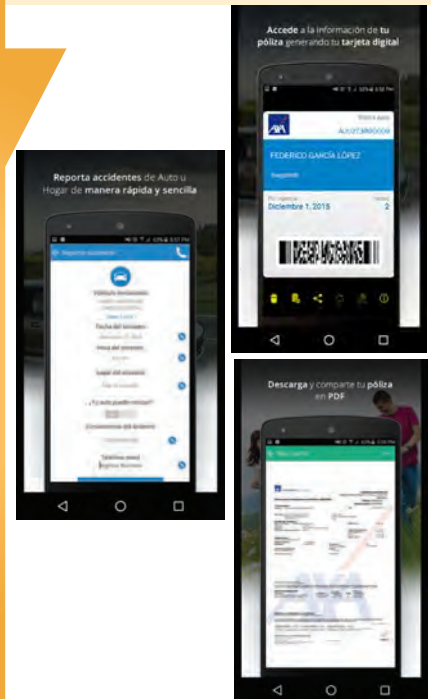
Accede a la información de tu póliza generando tu tarjeta digital

AXA

FEDERICO GARCÍA LÓPEZ

Diciembre 1, 2015

2

Reporta accidentes de Auto u Hogar de manera rápida y sencilla

Reportar accidente

Fecha del siniestro

Hora del siniestro

Lugar del siniestro

¿Tu auto puede mover?

Circunstancias del siniestro

Teléfono móvil

Descarga y comparte tu póliza en PDF

AXA